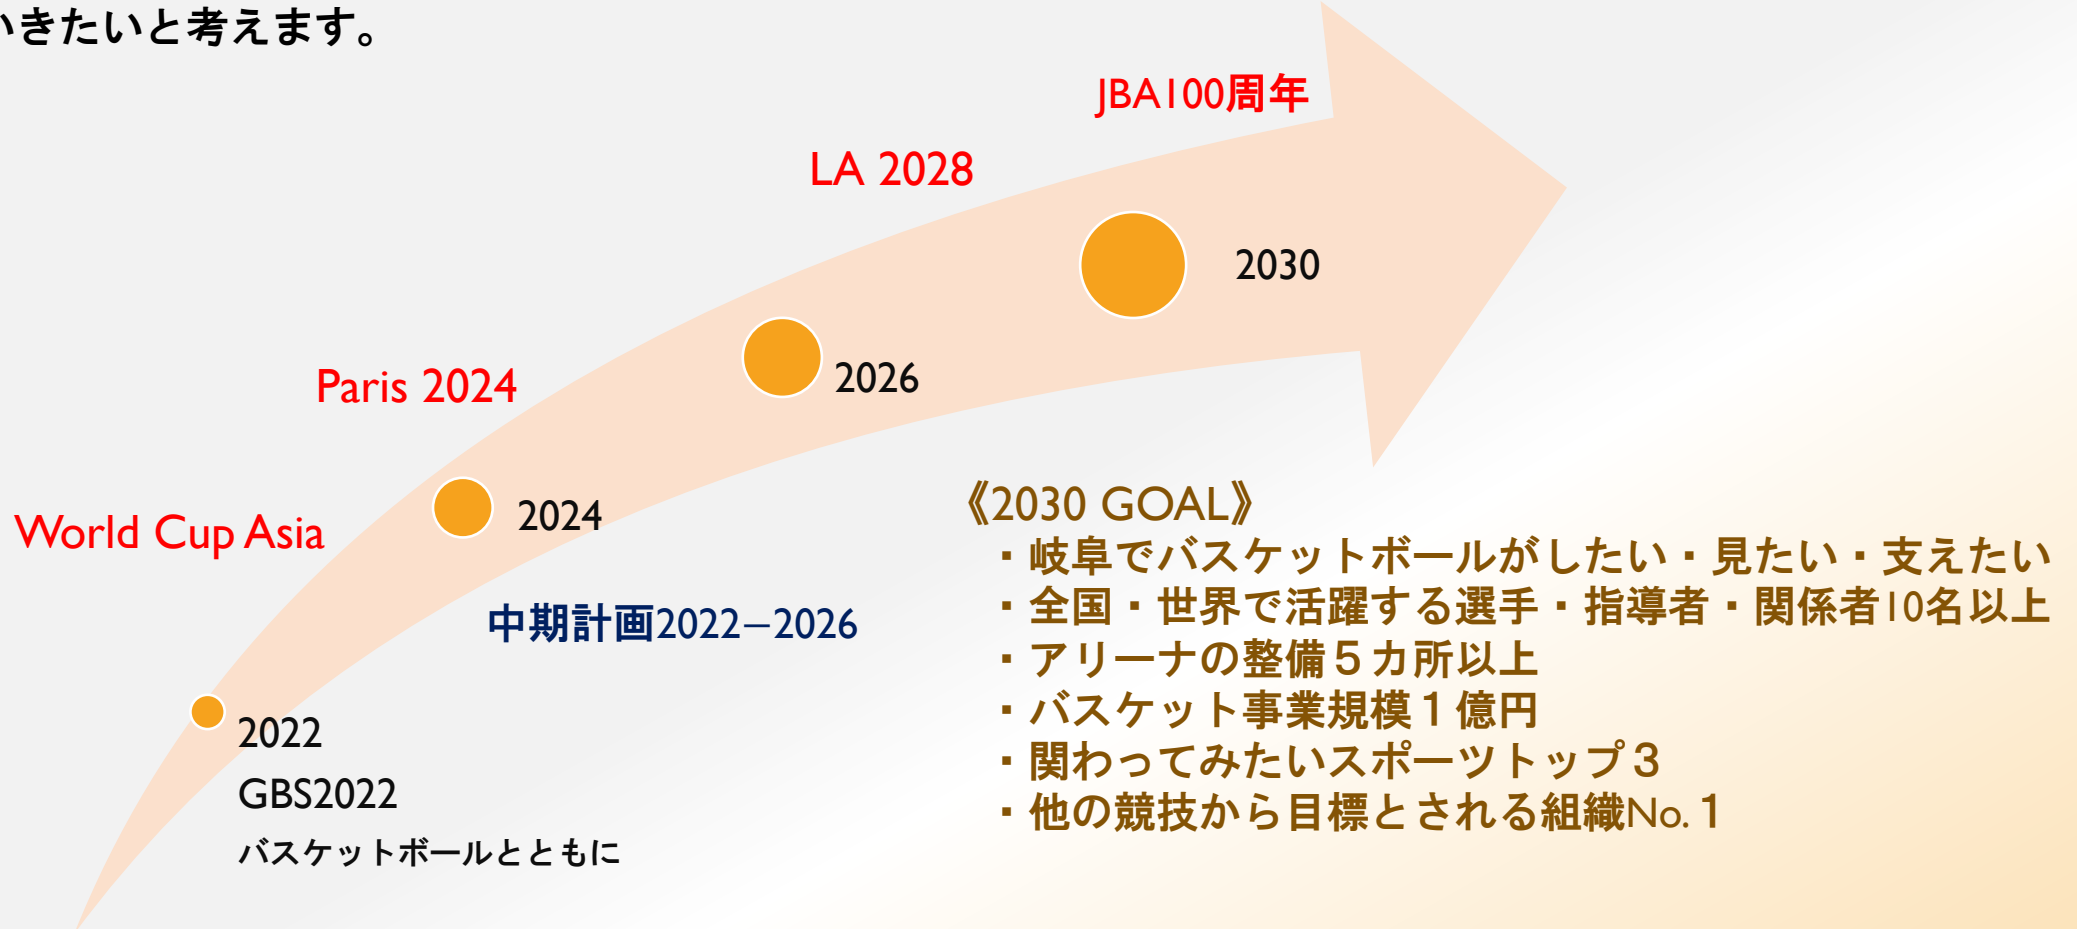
いきたいと考えます。

JBA100周年

LA 2028

2030

Paris 2024

2026

World Cup Asia

2024

中期計画2022−2026

2022
GBS2022
バスケットボールとともに

《2030 GOAL》
・岐阜でバスケットボールがしたい・見たい・支えたい
・全国・世界で活躍する選手・指導者・関係者10名以上
・アリーナの整備５カ所以上
・バスケット事業規模１億円
・関わってみたいスポーツトップ３
・他の競技から目標とされる組織No. 1